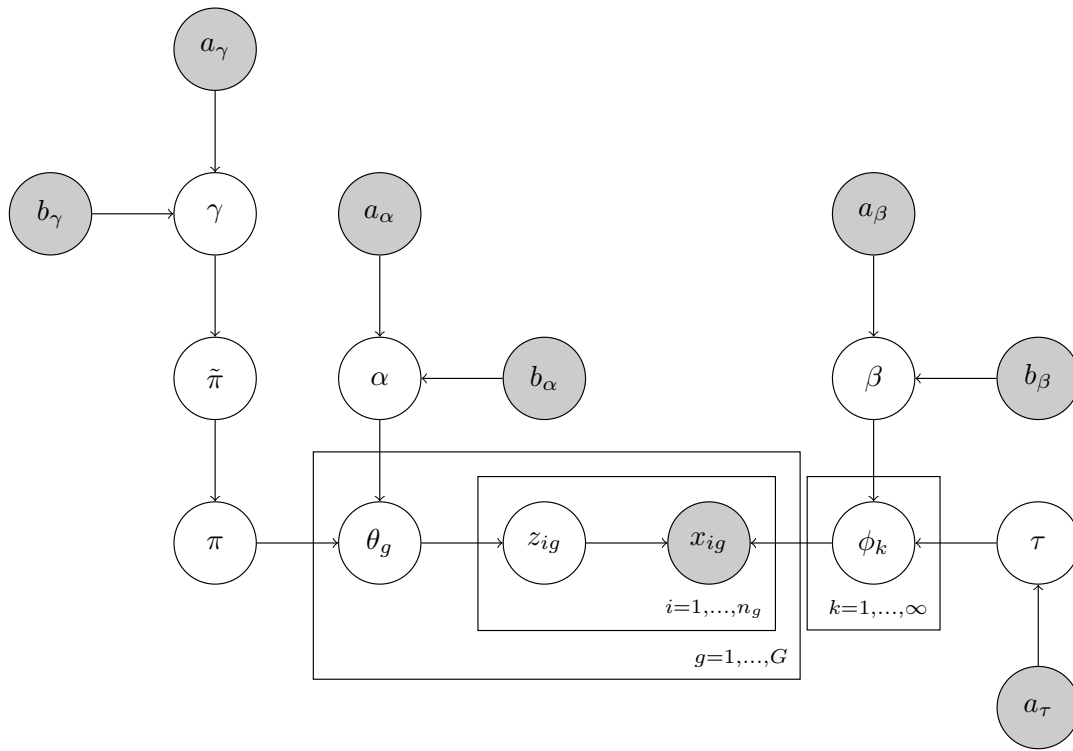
$a_\gamma$

$b_\gamma$ $\gamma$ $a_\alpha$ $a_\beta$

$\tilde{\pi}$ $\alpha$ $b_\alpha$ $\beta$ $b_\beta$

$\pi$ $\theta_g$ $z_{ig}$ $x_{ig}$ $\phi_k$ $\tau$

$i=1,\ldots,n_g$

$k=1,\ldots,\infty$

$g=1,\ldots,G$

$a_\tau$